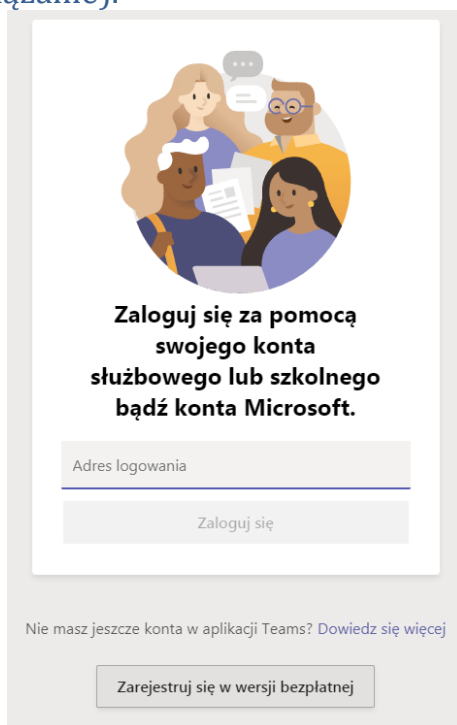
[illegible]

Zaloguj się za pomocą swojego konta służbowego lub szkolnego bądź konta Microsoft.

Adres logowania

Zaloguj się

Nie masz jeszcze konta w aplikacji Teams? Dowiedz się więcej

Zarejestruj się w wersji bezpłatnej